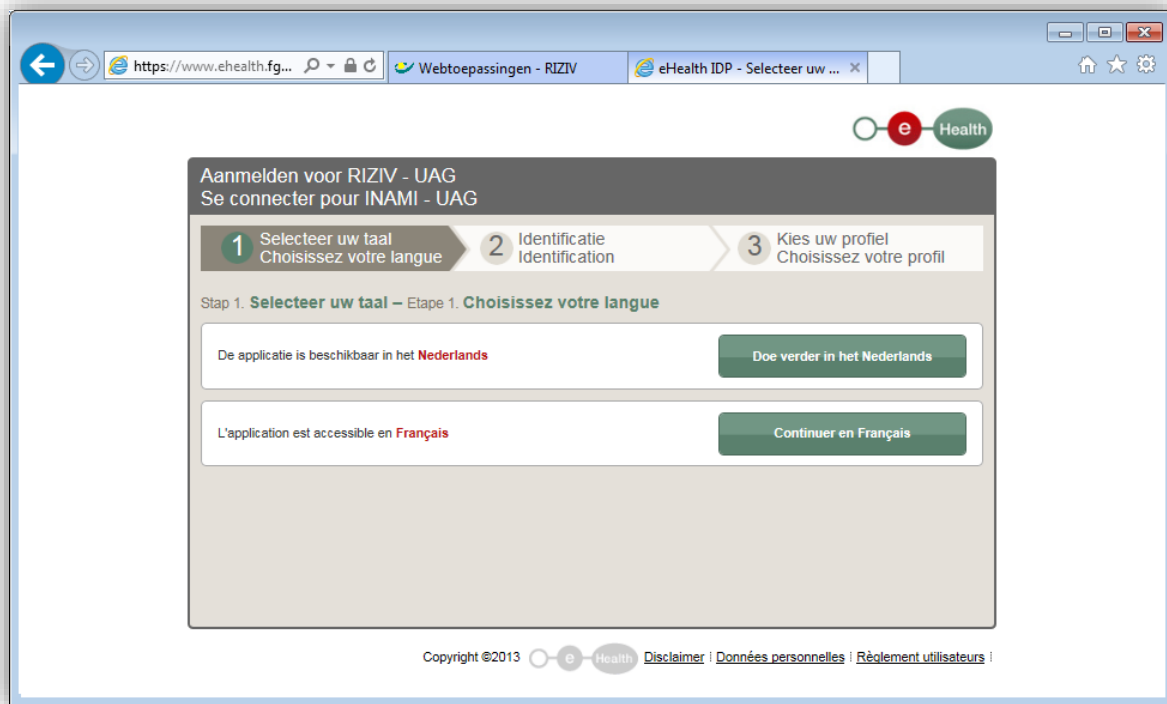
https://www.ehealth.fg...

Webtoepassingen - RIZIV

eHealth IDP - Selecteer uw ...

e Health

Aanmelden voor RIZIV - UAG
Se connecter pour INAMI - UAG

1 Selecteer uw taal
Choisissez votre langue

2 Identificatie
Identification

3 Kies uw profiel
Choisissez votre profil

Stap 1. Selecteer uw taal – Etape 1. Choisissez votre langue

De applicatie is beschikbaar in het Nederlands

Doe verder in het Nederlands

L'application est accessible en Français

Continuer en Français

Copyright ©2013 e Health Disclaimer | Données personnelles | Règlement utilisateurs |